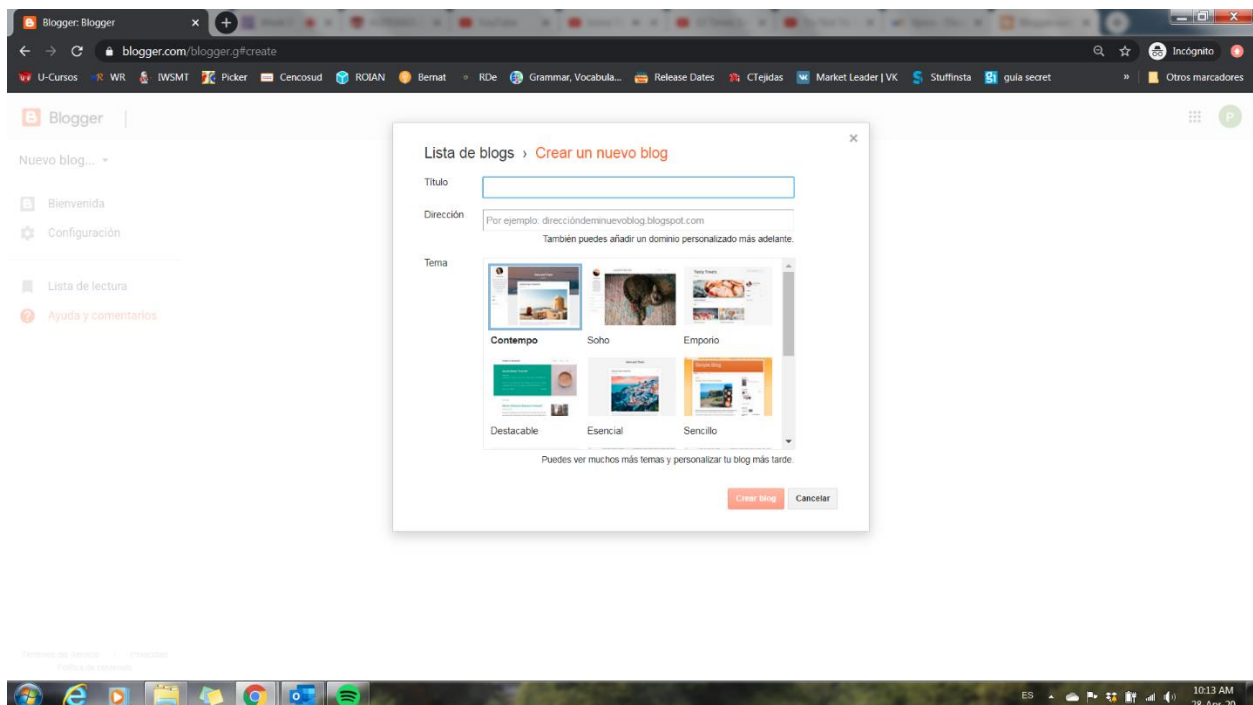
Blogger: Blogger

blogger.com/blogger.g#create

Incógnito

U-Cursos WR IWSMT Picker Cencosud ROIAN Bernat RDe Grammar, Vocabula... Release Dates CTejidas Market Leader | VK Stuffinsta guia secret » Otros marcadores

Blogger

Nuevo blog...

Bienvenida
Configuración

Lista de lectura
Ayuda y comentarios

Lista de blogs › Crear un nuevo blog

Título

Dirección
Por ejemplo: direcciondeminuevoblog.blogspot.com
También puedes añadir un dominio personalizado más adelante.

Tema

Contempo
Soho
Emporio
Destacable
Esencial
Sencillo

Puedes ver muchos más temas y personalizar tu blog más tarde.

Crear blog
Cancelar

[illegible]

ES 10:13 AM 28-Apr-20